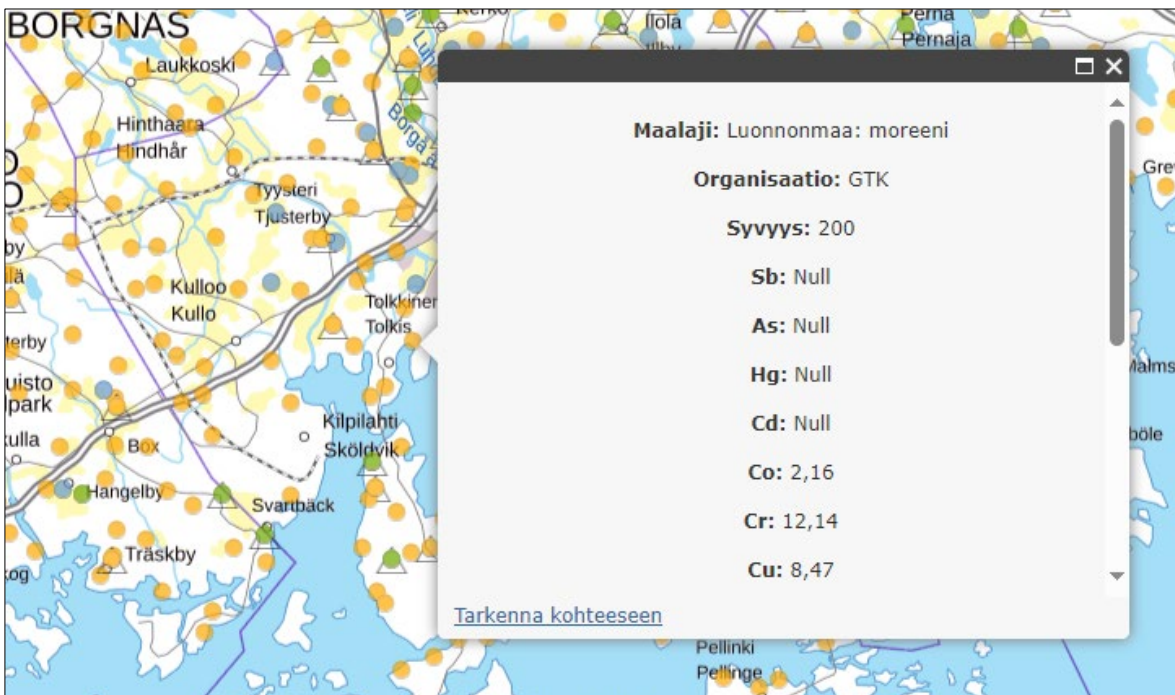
BORGNÄS
Laukkoski
Hinthaara
Hindhår
Tyysteri
Tjusterby
Kulloo
Kullo
Tolkkinen
Tolkis
Kilpilahti
Sköldvik
Box
Hangelby
Svartbäck
Träskby
Ilola
Pernaja
Pellinki
Pellinge

Maalaji: Luonnonmaa: moreeni

Organisaatio: GTK

Syvyys: 200

Sb: Null

As: Null

Hg: Null

Cd: Null

Co: 2,16

Cr: 12,14

Cu: 8,47

Tarkenna kohteeseen